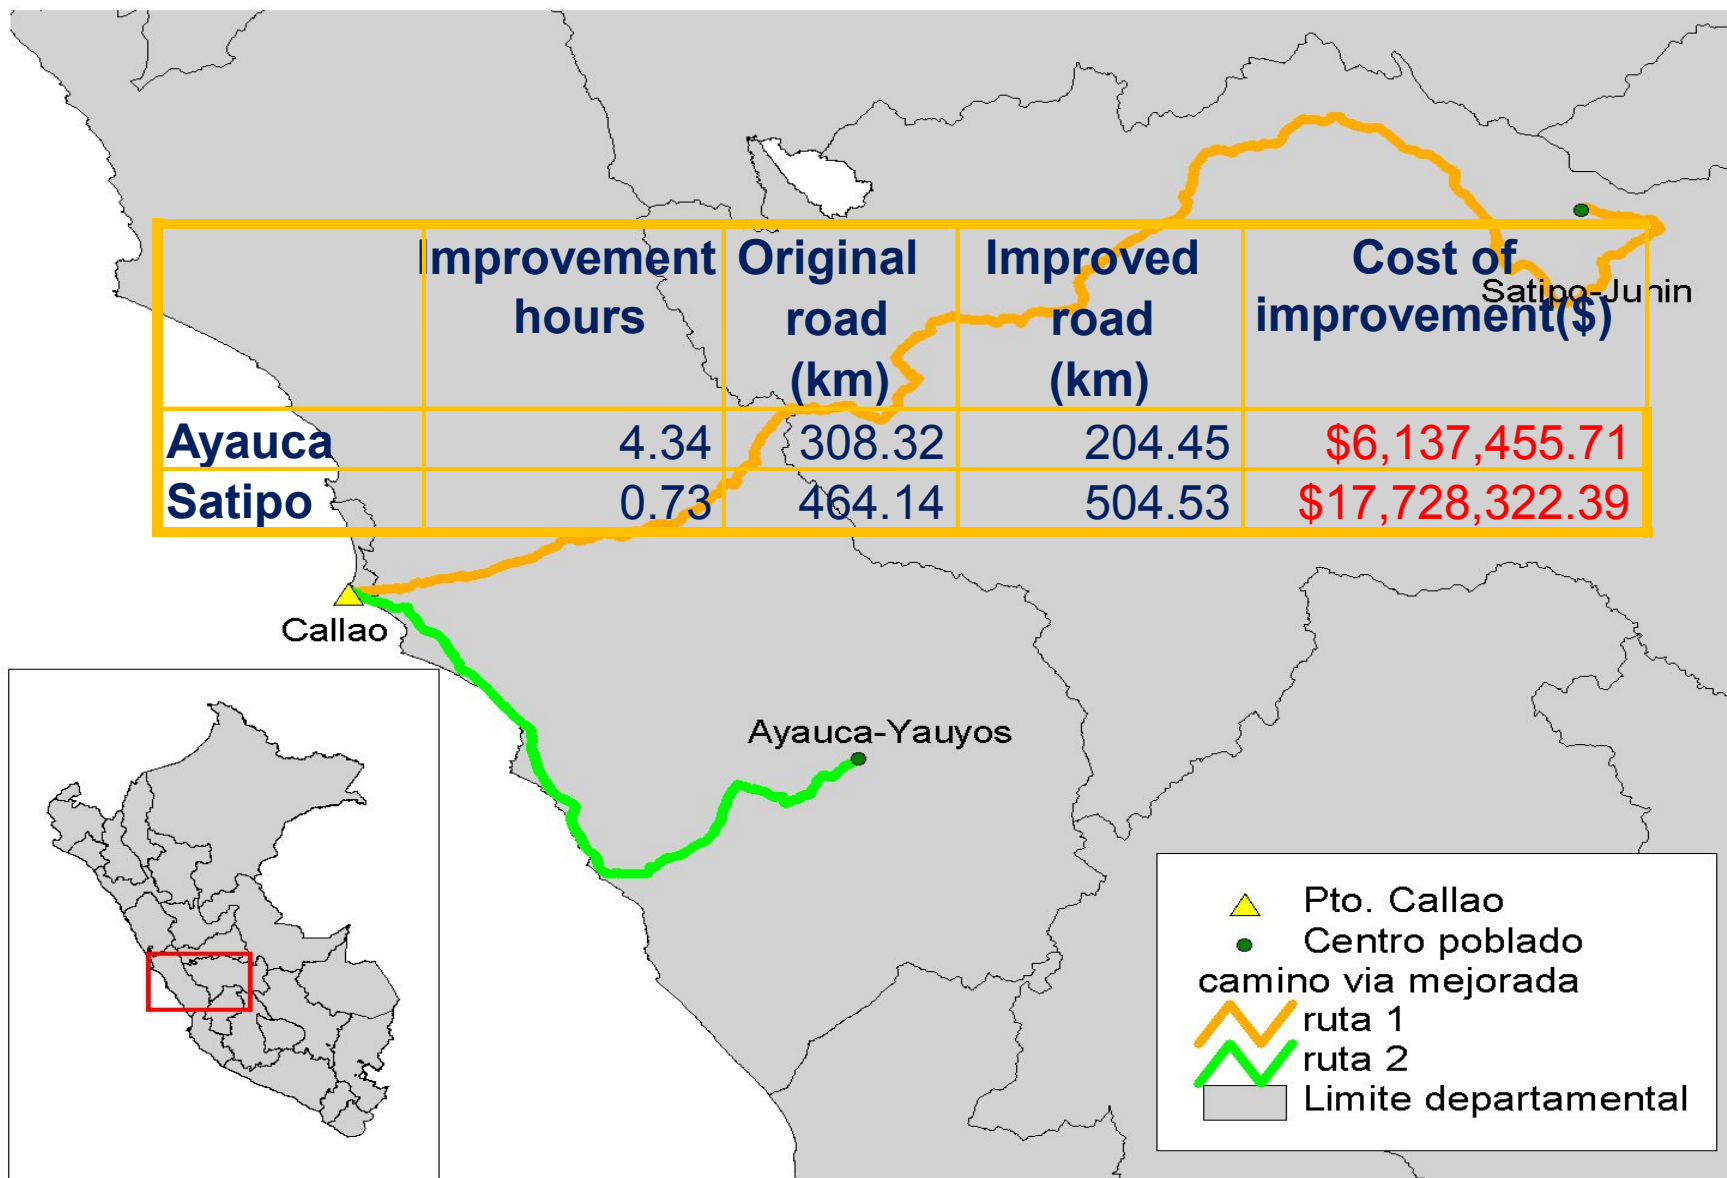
| | Improvement hours | Original road (km) | Improved road (km) | Cost of improvement($) |
|---|---|---|---|---|
| Ayauca | 4.34 | 308.32 | 204.45 | $6,137,455.71 |
| Satipo | 0.73 | 464.14 | 504.53 | $17,728,322.39 |

Satipo-Junin

Callao

Ayauca-Yauyos

Pto. Callao
Centro poblado
camino via mejorada
ruta 1
ruta 2
Limite departamental